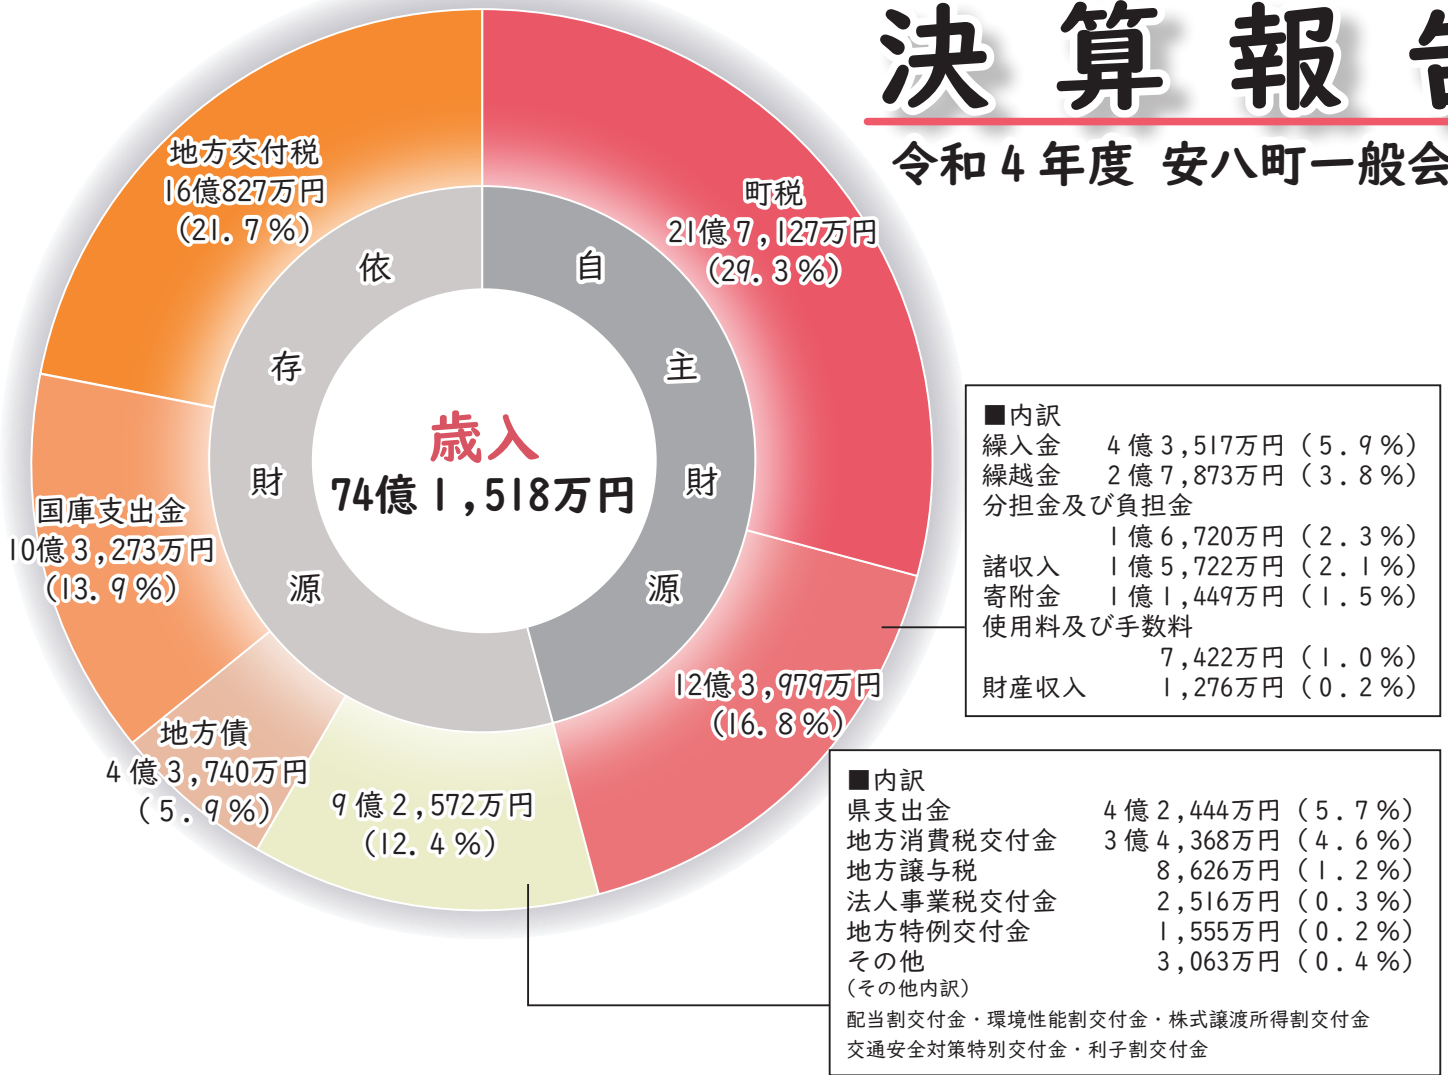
決 算 報 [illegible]

令和４年度　安八町一般会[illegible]

地方交付税
16億827万円
（21．７％）

町税
21億７，127万円
（29．３％）

依

存

財

源

自

主

財

源

歳入
74億１，518万円

国庫支出金
10億３，273万円
（13．９％）

地方債
４億３，740万円
（５．９％）

９億２，572万円
（12．４％）

12億３，979万円
（16．８％）

■内訳
繰入金　４億３，517万円（５．９％）
繰越金　２億７，873万円（３．８％）
分担金及び負担金
　１億６，720万円（２．３％）
諸収入　１億５，722万円（２．１％）
寄附金　１億１，449万円（１．５％）
使用料及び手数料
　７，422万円（１．０％）
財産収入　１，276万円（０．２％）

■内訳
県支出金　４億２，444万円（５．７％）
地方消費税交付金　３億４，368万円（４．６％）
地方譲与税　8，626万円（１．２％）
法人事業税交付金　2，516万円（０．３％）
地方特例交付金　1，555万円（０．２％）
その他　3，063万円（０．４％）
（その他内訳）
配当割交付金・環境性能割交付金・株式譲渡所得割交付金
交通安全対策特別交付金・利子割交付金